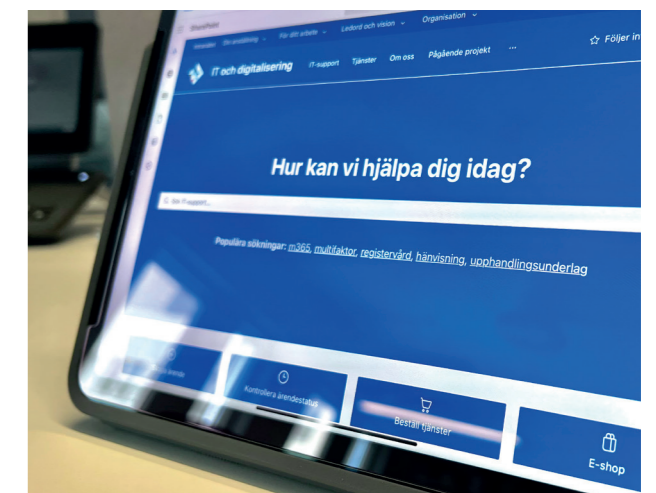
SharePoint

Nyheter Din anställning För ditt arbete Ledord och vision Organisation

IT och digitalisering IT-support Tjänster Om oss Pågående projekt ...

Följer in

Hur kan vi hjälpa dig idag?

Sök IT-support...

Populära sökningar: m365, multifaktor, registervård, hänvisning, upphandlingsunderlag

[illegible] ärende

Kontrollera ärendestatus

Beställ tjänster

E-shop